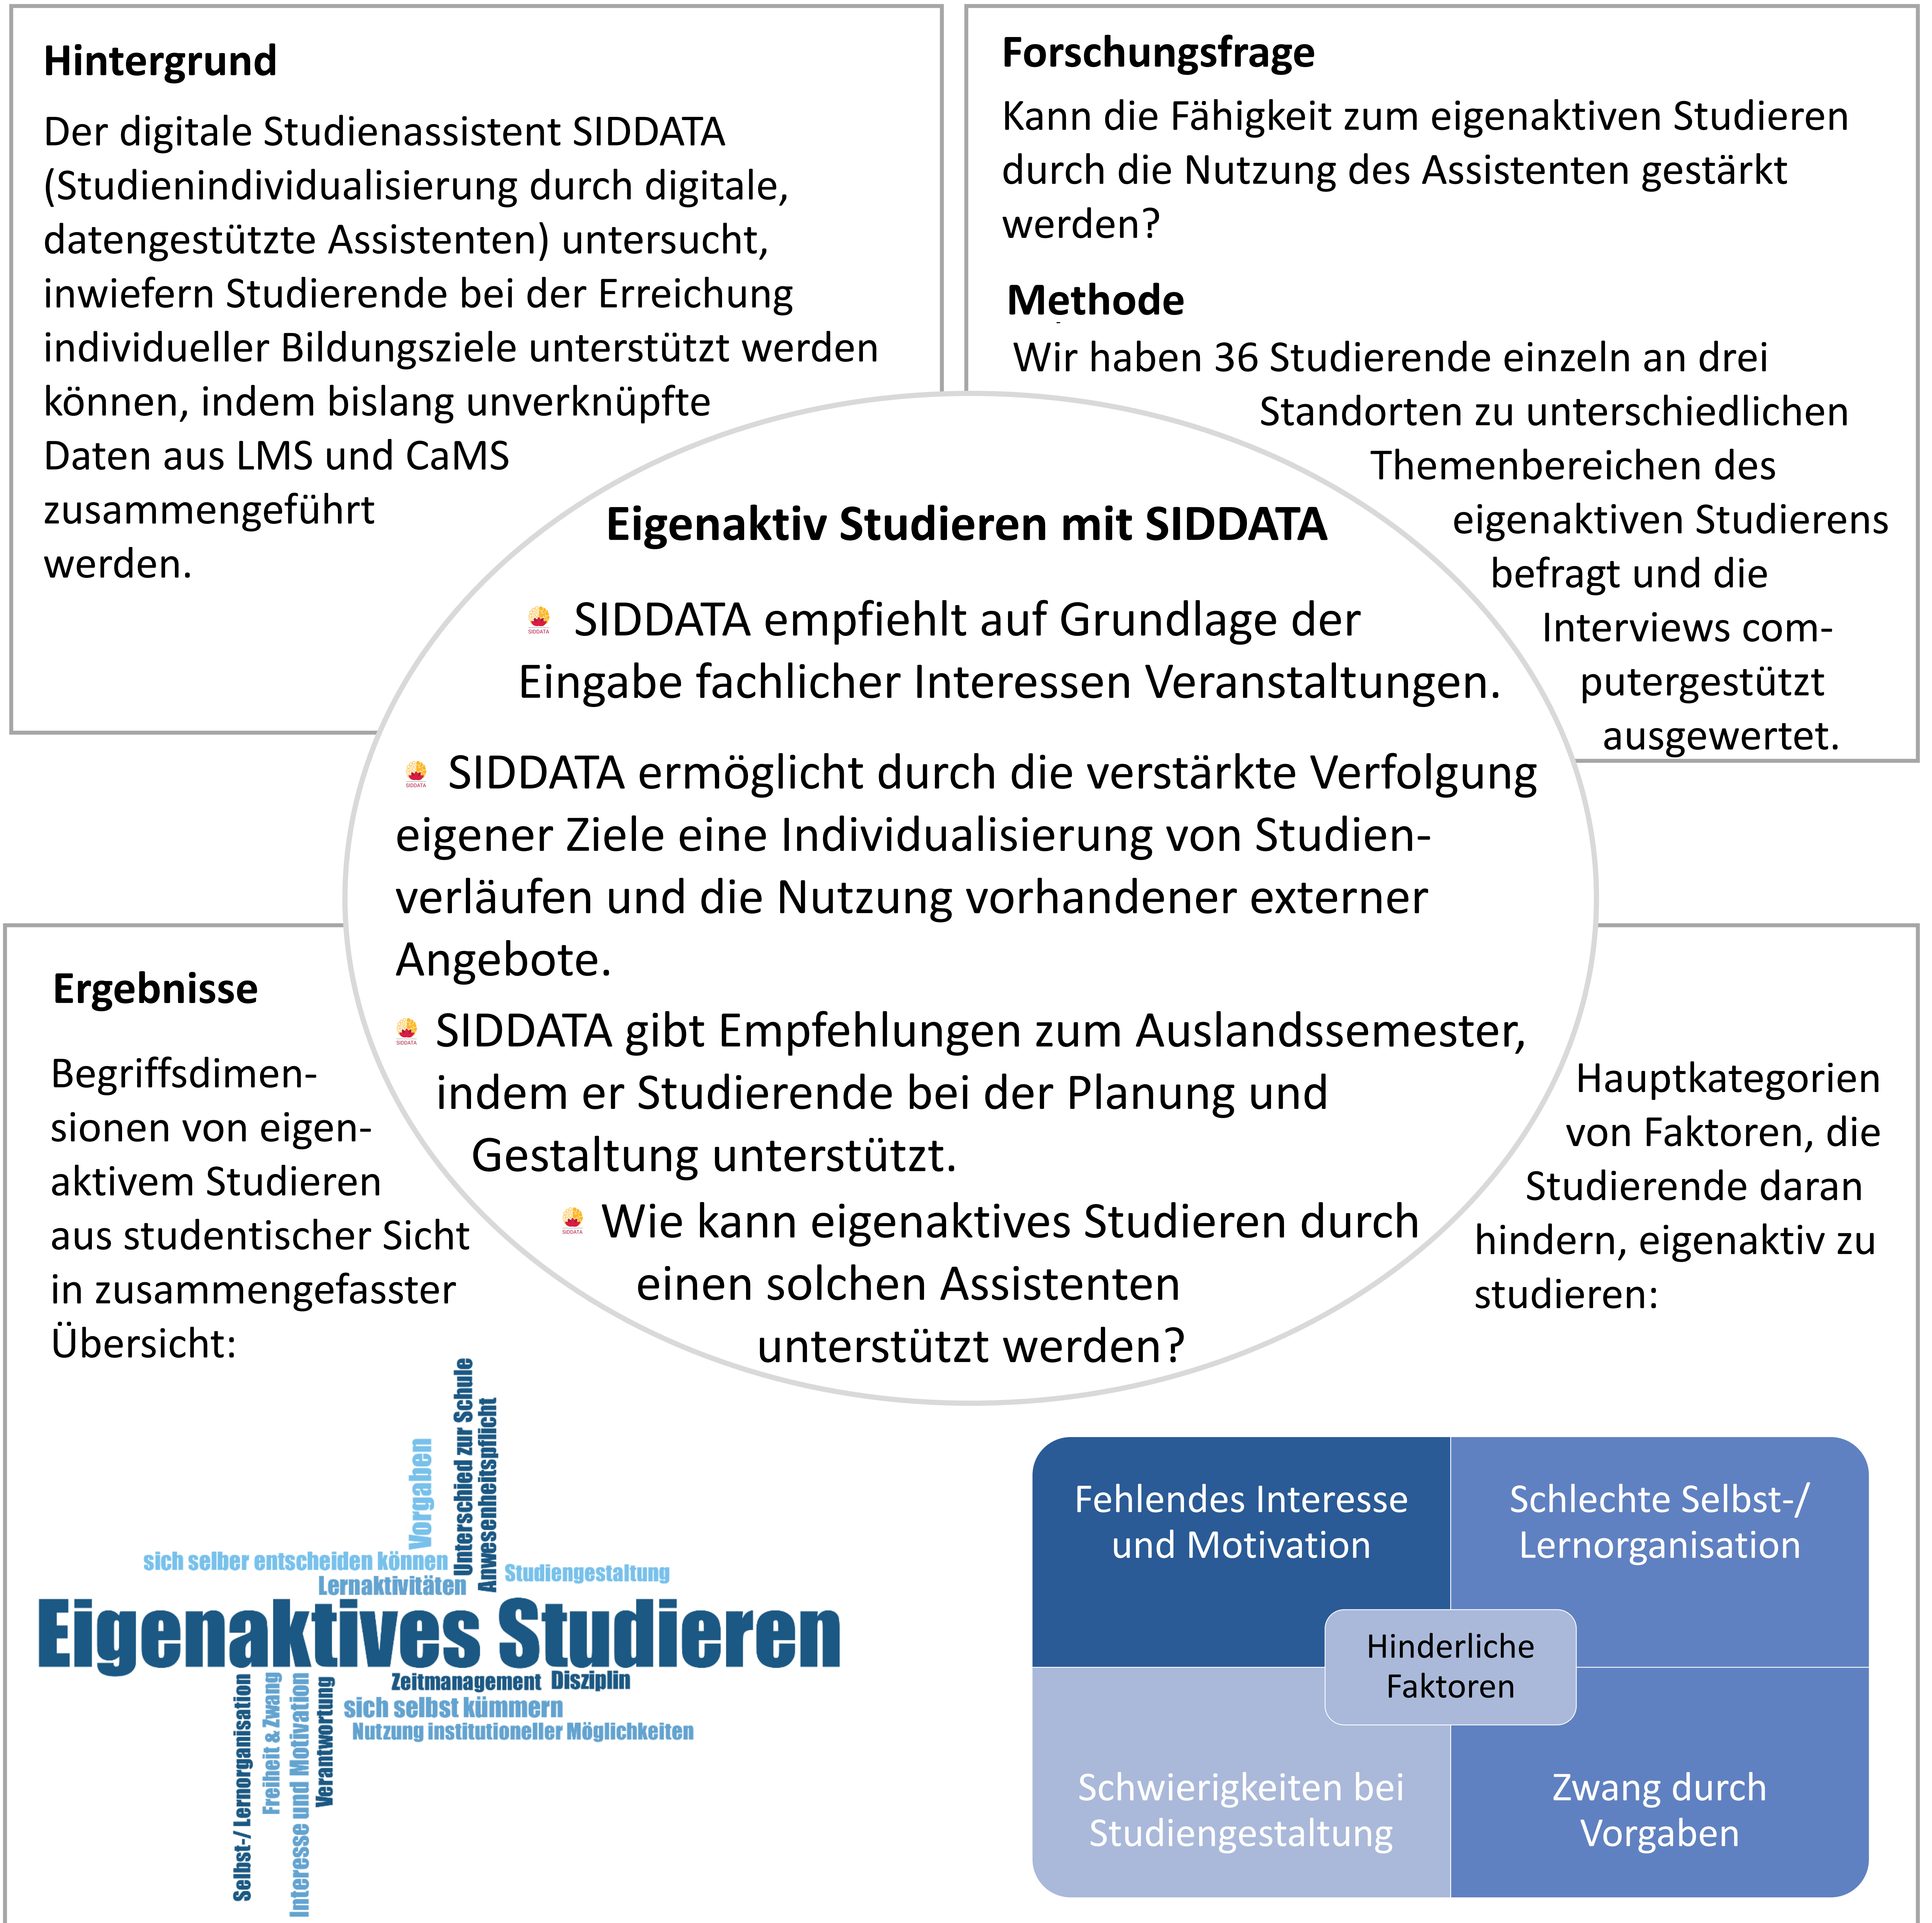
Hintergrund

Der digitale Studienassistent SIDDATA (Studienindividualisierung durch digitale, datengestützte Assistenten) untersucht, inwiefern Studierende bei der Erreichung individueller Bildungsziele unterstützt werden können, indem bislang unverknüpfte Daten aus LMS und CaMS zusammengeführt werden.

Forschungsfrage

Kann die Fähigkeit zum eigenaktiven Studieren durch die Nutzung des Assistenten gestärkt werden?

Methode

Wir haben 36 Studierende einzeln an drei Standorten zu unterschiedlichen Themenbereichen des eigenaktiven Studierens befragt und die Interviews computergestützt ausgewertet.

Eigenaktiv Studieren mit SIDDATA

SIDDATA SIDDATA empfiehlt auf Grundlage der Eingabe fachlicher Interessen Veranstaltungen.

SIDDATA SIDDATA ermöglicht durch die verstärkte Verfolgung eigener Ziele eine Individualisierung von Studienverläufen und die Nutzung vorhandener externer Angebote.

SIDDATA SIDDATA gibt Empfehlungen zum Auslandssemester, indem er Studierende bei der Planung und Gestaltung unterstützt.

SIDDATA Wie kann eigenaktives Studieren durch einen solchen Assistenten unterstützt werden?

Ergebnisse

Begriffsdimensionen von eigenaktivem Studieren aus studentischer Sicht in zusammengefasster Übersicht:

Vorgaben
Unterschied zur Schule
Anwesenheitspflicht
sich selber entscheiden können
Lernaktivitäten
Studiengestaltung
Eigenaktives Studieren
Zeitmanagement
Disziplin
sich selbst kümmern
Nutzung institutioneller Möglichkeiten
Selbst-/Lernorganisation
Freiheit & Zwang
Interesse und Motivation
Verantwortung

Hauptkategorien von Faktoren, die Studierende daran hindern, eigenaktiv zu studieren:

Fehlendes Interesse und Motivation
Schlechte Selbst-/ Lernorganisation
Hinderliche Faktoren
Schwierigkeiten bei Studiengestaltung
Zwang durch Vorgaben